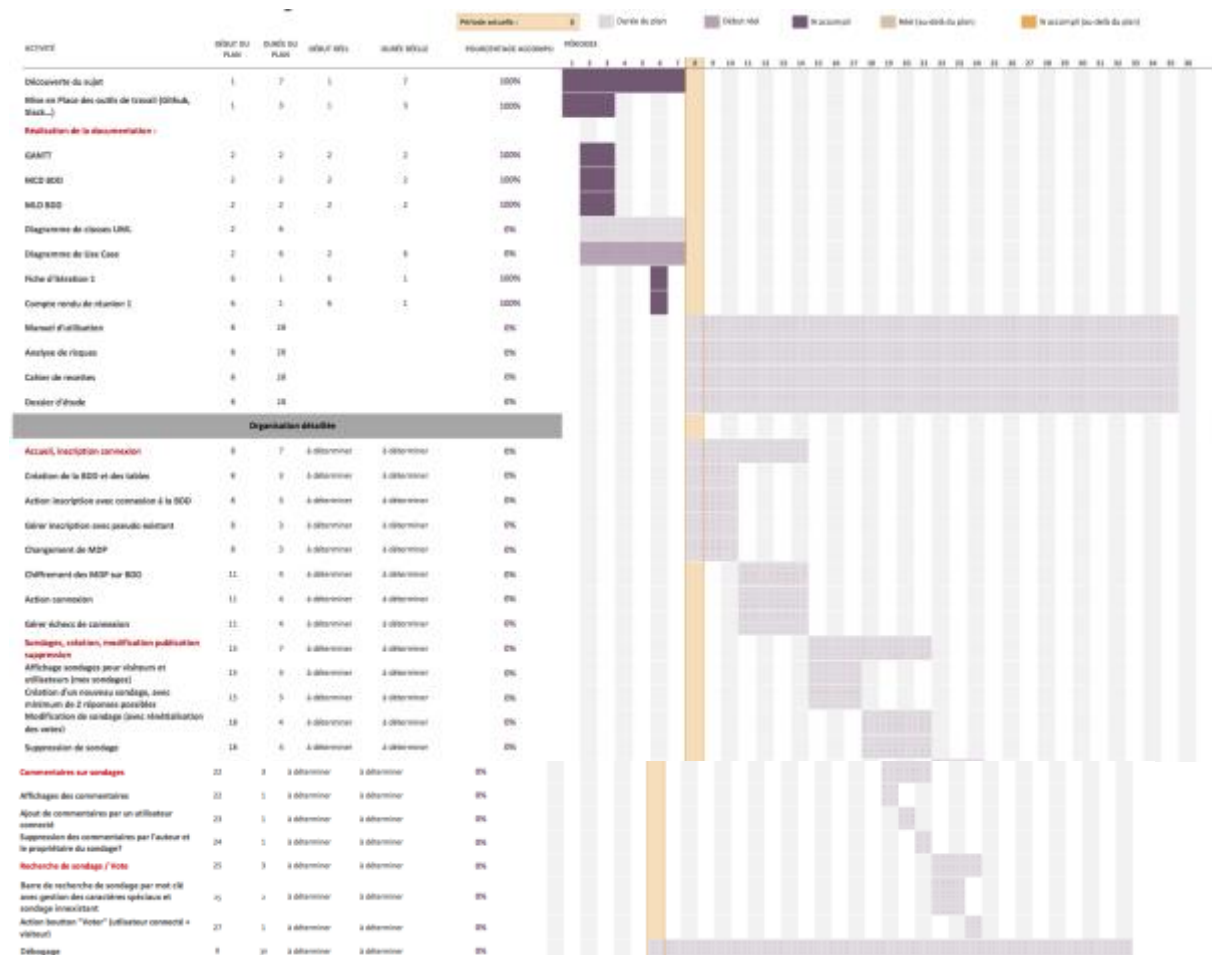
Période actuelle : 8 | Durée du plan | Début réel | % accompli | Réel (au-delà du plan) | % accompli (au-delà du plan)

| ACTIVITÉ | DÉBUT DU PLAN | DURÉE DU PLAN | DÉBUT RÉEL | DURÉE RÉELLE | POURCENTAGE ACCOMPLI |
|---|---|---|---|---|---|
| Découverte du sujet | 1 | 7 | 1 | 7 | 100% |
| Mise en Place des outils de travail (Github, Slack...) | 1 | 3 | 1 | 3 | 100% |
| Réalisation de la documentation : | | | | | |
| GANTT | 2 | 2 | 2 | 2 | 100% |
| MCD BDD | 2 | 2 | 2 | 2 | 100% |
| MLD BDD | 2 | 2 | 2 | 2 | 100% |
| Diagramme de classes UML | 2 | 6 | | | 0% |
| Diagramme de Use Case | 2 | 6 | 2 | 6 | 0% |
| Fiche d'itération 1 | 6 | 1 | 6 | 1 | 100% |
| Compte rendu de réunion 1 | 6 | 1 | 6 | 1 | 100% |
| Manuel d'utilisation | 8 | 28 | | | 0% |
| Analyse de risques | 8 | 28 | | | 0% |
| Cahier de recettes | 8 | 28 | | | 0% |
| Dossier d'étude | 8 | 28 | | | 0% |
| Organisation détaillée | | | | | |
| Accueil, inscription connexion | 8 | 7 | à déterminer | à déterminer | 0% |
| Création de la BDD et des tables | 8 | 3 | à déterminer | à déterminer | 0% |
| Action inscription avec connexion à la BDD | 8 | 3 | à déterminer | à déterminer | 0% |
| Gérer inscription avec pseudo existant | 8 | 3 | à déterminer | à déterminer | 0% |
| Changement de MDP | 8 | 3 | à déterminer | à déterminer | 0% |
| Chiffrement des MDP sur BDD | 11 | 4 | à déterminer | à déterminer | 0% |
| Action connexion | 11 | 4 | à déterminer | à déterminer | 0% |
| Gérer échecs de connexion | 11 | 4 | à déterminer | à déterminer | 0% |
| Sondages, création, modification publication suppression | 15 | 7 | à déterminer | à déterminer | 0% |
| Affichage sondages pour visiteurs et utilisateurs (mes sondages) | 15 | 3 | à déterminer | à déterminer | 0% |
| Création d'un nouveau sondage, avec minimum de 2 réponses possibles | 15 | 3 | à déterminer | à déterminer | 0% |
| Modification de sondage (avec réinitialisation des votes) | 18 | 4 | à déterminer | à déterminer | 0% |
| Suppression de sondage | 18 | 4 | à déterminer | à déterminer | 0% |
| Commentaires sur sondages | 22 | 3 | à déterminer | à déterminer | 0% |
| Affichages des commentaires | 22 | 1 | à déterminer | à déterminer | 0% |
| Ajout de commentaires par un utilisateur connecté | 23 | 1 | à déterminer | à déterminer | 0% |
| Suppression des commentaires par l'auteur et le propriétaire du sondage? | 24 | 1 | à déterminer | à déterminer | 0% |
| Recherche de sondage / Vote | 25 | 3 | à déterminer | à déterminer | 0% |
| Barre de recherche de sondage par mot clé avec gestion des caractères spéciaux et sondage inexistant | 25 | 2 | à déterminer | à déterminer | 0% |
| Action bouton "Voter" (utilisateur connecté + visiteur) | 27 | 1 | à déterminer | à déterminer | 0% |
| Débogage | 9 | 30 | à déterminer | à déterminer | 0% |

PÉRIODES
1 2 3 4 5 6 7 8 9 10 11 12 13 14 15 16 17 18 19 20 21 22 23 24 25 26 27 28 29 30 31 32 33 34 35 36